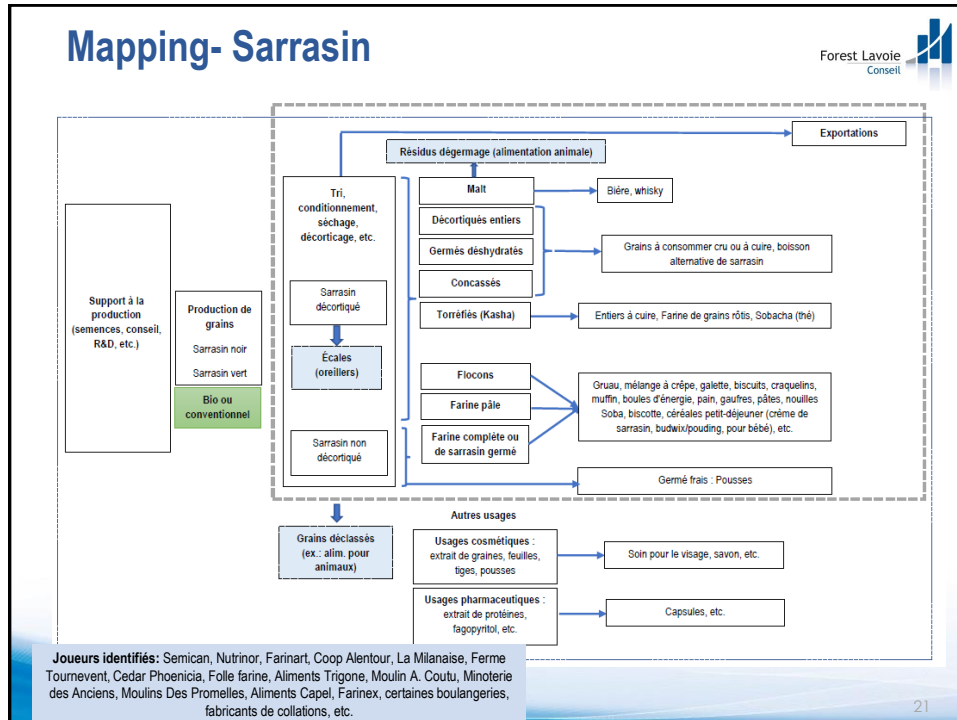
Mapping- Sarrasin

Forest Lavoie
Conseil

Exportations

Résidus dégermage (alimentation animale)

Support à la production (semences, conseil, R&D, etc.)

Production de grains
Sarrasin noir
Sarrasin vert

Bio ou conventionnel

Tri, conditionnement, séchage, décorticage, etc.

Sarrasin décortiqué

Écales (oreillers)

Sarrasin non décortiqué

Malt

Bière, whisky

Décortiqués entiers

Germés déshydratés

Concassés

Grains à consommer cru ou à cuire, boisson alternative de sarrasin

Torréfiés (Kasha)

Entiers à cuire, Farine de grains rôtis, Sobacha (thé)

Flocons

Farine pâle

Farine complète ou de sarrasin germé

Gruau, mélange à crêpe, galette, biscuits, craquelins, muffin, boules d'énergie, pain, gaufres, pâtes, nouilles Soba, biscotte, céréales petit-déjeuner (crème de sarrasin, budwix/pouding, pour bébé), etc.

Germé frais : Pousses

Grains déclassés (ex.: alim. pour animaux)

Autres usages

Usages cosmétiques : extrait de graines, feuilles, tiges, pousses

Soin pour le visage, savon, etc.

Usages pharmaceutiques : extrait de protéines, fagopyritol, etc.

Capsules, etc.

Joueurs identifiés: Semican, Nutrinor, Farinart, Coop Alentour, La Milanaise, Ferme Tournevent, Cedar Phoenicia, Folle farine, Aliments Trigone, Moulin A. Coutu, Minoterie des Anciens, Moulins Des Promelles, Aliments Capel, Farinex, certaines boulangeries, fabricants de collations, etc.

21